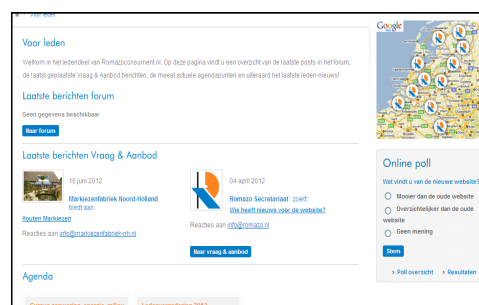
Voor leden

Voor leden

Welkom in het ledendeel van Romazoconsument.nl. Op deze pagina vindt u een overzicht van de laatste posts in het forum, de laatst geplaatste Vraag & Aanbod berichten, de meest actuele agendapunten en uiteraard het laatste leden-nieuws!

Laatste berichten forum

Geen gegevens beschikbaar

Naar forum

Laatste berichten Vraag & Aanbod

16 juni 2012

Markiezenfabriek Noord-Holland biedt aan:

Houten Markiezen

Reacties aan info@markiezenfabriek-nh.nl

04 april 2012

Romazo Secretariaat zoekt:

Wie heeft nieuws voor de website?

Reacties aan info@romazo.nl

Naar vraag & aanbod

Agenda

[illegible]

Google

Online poll

Wat vindt u van de nieuwe website?

Mooier dan de oude website

Overzichtelijker dan de oude website

Geen mening

Stem

› Poll overzicht › Resultaten